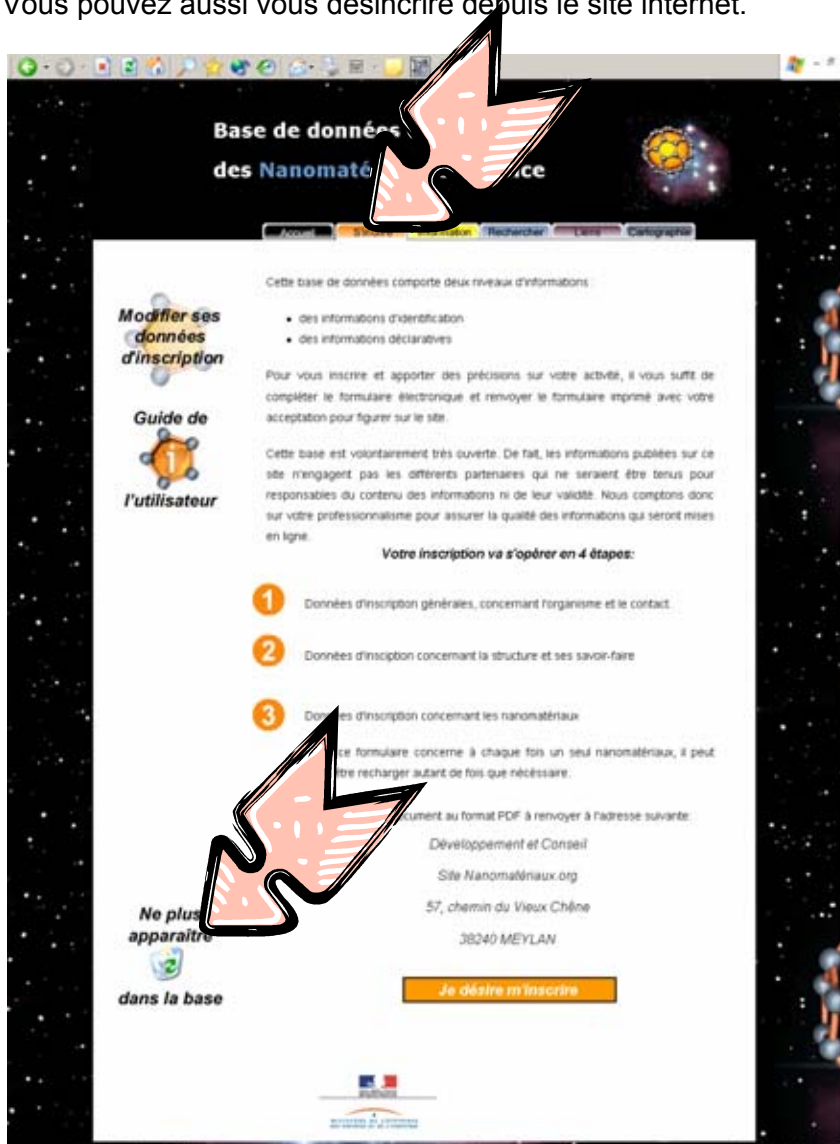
Vous pouvez aussi vous désincrire depuis le site internet.

Base de donnée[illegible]
des Nanomaté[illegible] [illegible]ce

Accueil | S'inscrire | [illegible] | Rechercher | Liens | Cartographie

Modifier ses données d'inscription

Guide de l'utilisateur

Ne plus apparaître dans la base

Cette base de données comporte deux niveaux d'informations :

• des informations d'identification
• des informations déclaratives

Pour vous inscrire et apporter des précisions sur votre activité, il vous suffit de compléter le formulaire électronique et renvoyer le formulaire imprimé avec votre acceptation pour figurer sur le site.

Cette base est volontairement très ouverte. De fait, les informations publiées sur ce site n'engagent pas les différents partenaires qui ne seraient être tenus pour responsables du contenu des informations ni de leur validité. Nous comptons donc sur votre professionnalisme pour assurer la qualité des informations qui seront mises en ligne.

Votre inscription va s'opérer en 4 étapes:

1 Données d'inscription générales, concernant l'organisme et le contact.

2 Données d'insciption concernant la structure et ses savoir-faire

3 Don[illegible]es d'inscription concernant les nanomatériaux

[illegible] ce formulaire concerne à chaque fois un seul nanomatériaux, il peut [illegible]tre recharger autant de fois que nécessaire.

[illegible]cument au format PDF à renvoyer à l'adresse suivante:

Développement et Conseil
Site Nanomatériaux.org
57, chemin du Vieux Chêne
38240 MEYLAN

Je désire m'inscrire